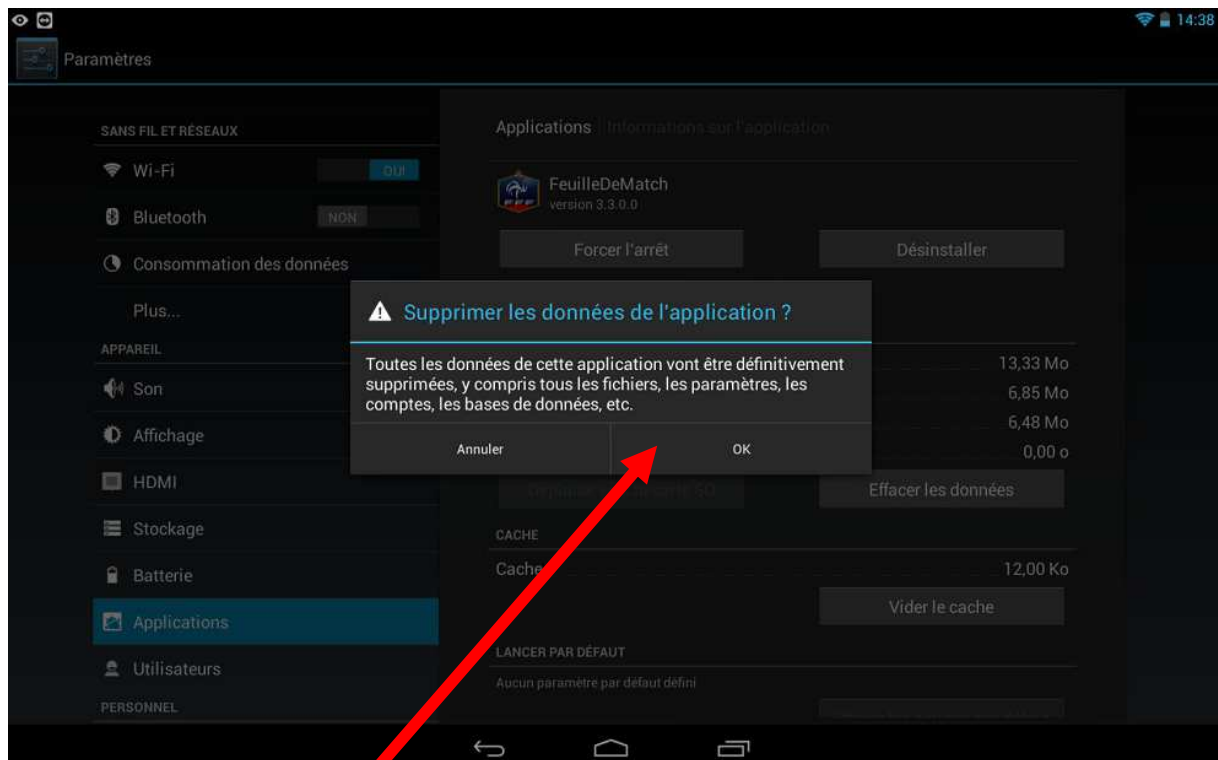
14:38

Paramètres

SANS FIL ET RÉSEAUX

Wi-Fi OUI

Bluetooth NON

Consommation des données

Plus...

APPAREIL

Son

Affichage

HDMI

Stockage

Batterie

Applications

Utilisateurs

PERSONNEL

Applications Informations sur l'application

FeuilleDeMatch
version 3.3.0.0

Forcer l'arrêt

Désinstaller

Supprimer les données de l'application ?

Toutes les données de cette application vont être définitivement supprimées, y compris tous les fichiers, les paramètres, les comptes, les bases de données, etc.

Annuler

OK

13,33 Mo
6,85 Mo
6,48 Mo
0,00 o

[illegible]

Effacer les données

CACHE

Cache 12,00 Ko

Vider le cache

LANCER PAR DÉFAUT

Aucun paramètre par défaut défini